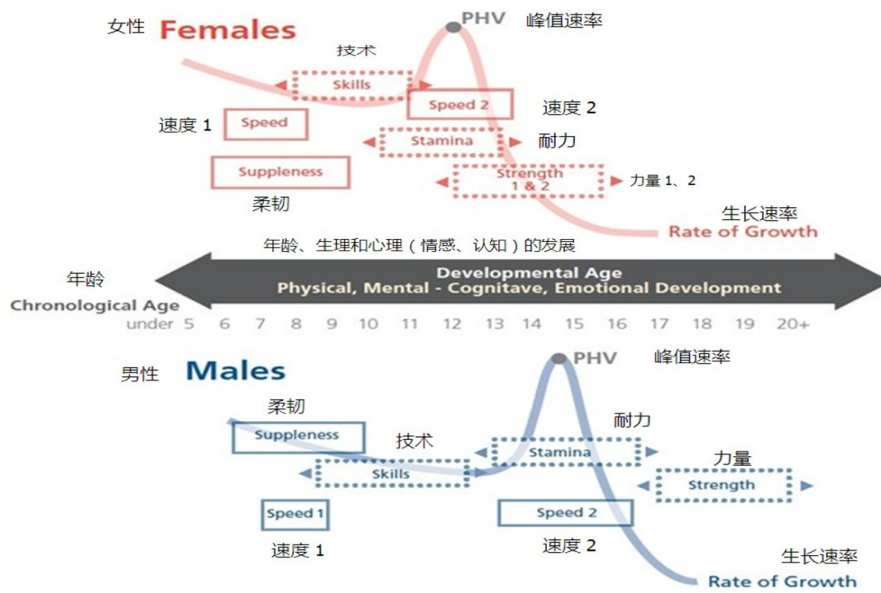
女性 Females

PHV 峰值速率

技术

Skills

Speed 2

速度 2

速度 1

Speed

Stamina

耐力

Suppleness

Strength 1 & 2

力量 1、2

柔韧

生长速率

Rate of Growth

年龄、生理和心理（情感、认知）的发展

年龄

Chronological Age

Developmental Age
Physical, Mental - Cognitave, Emotional Development

under 5 6 7 8 9 10 11 12 13 14 15 16 17 18 19 20+

男性 Males

PHV 峰值速率

柔韧

Suppleness

技术

耐力

Stamina

Skills

力量

Strength

Speed 1

Speed 2

速度 1

速度 2

生长速率

Rate of Growth